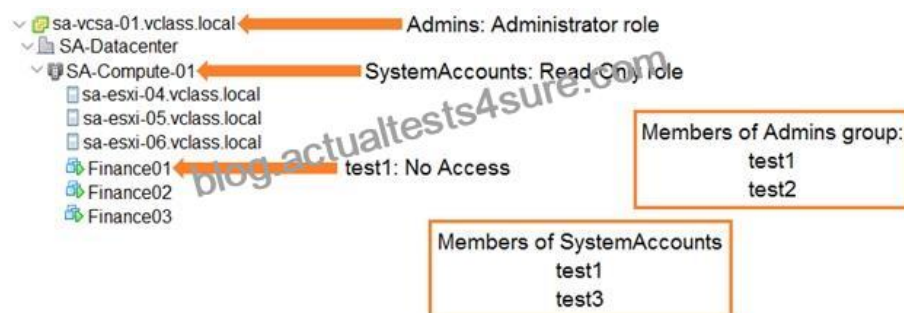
sa-vcsa-01.vclass.local
Admins: Administrator role
SA-Datacenter
SA-Compute-01
SystemAccounts: Read-Only role
sa-esxi-04.vclass.local
sa-esxi-05.vclass.local
sa-esxi-06.vclass.local
Finance01
test1: No Access
Finance02
Finance03

blog.actualtests4sure.com

Members of Admins group:
test1
test2

Members of SystemAccounts
test1
test3